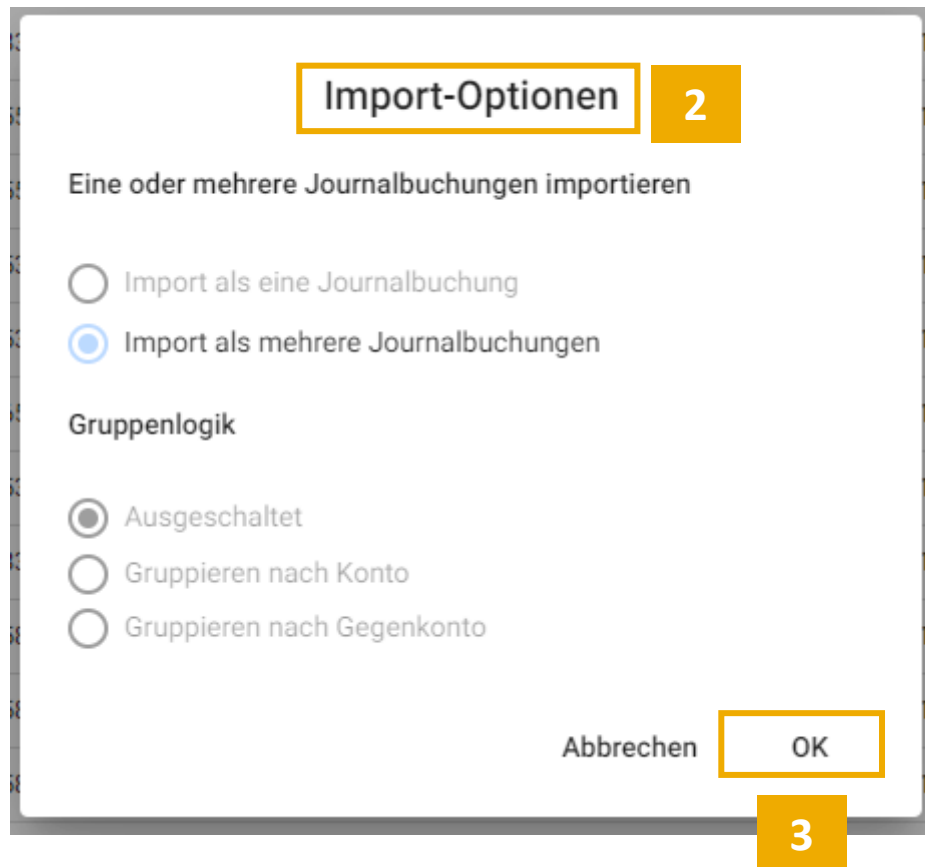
Import-Optionen

2

Eine oder mehrere Journalbuchungen importieren

Import als eine Journalbuchung

Import als mehrere Journalbuchungen

Gruppenlogik

Ausgeschaltet

Gruppieren nach Konto

Gruppieren nach Gegenkonto

Abbrechen

OK

3